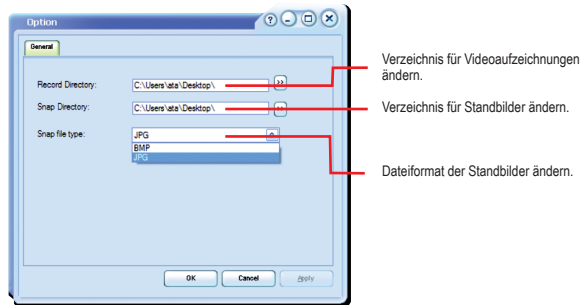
Option

General

Record Directory: C:\Users\ata\Desktop\ >>

Snap Directory: C:\Users\ata\Desktop\ >>

Snap file type: JPG

BMP

JPG

OK Cancel Apply

Verzeichnis für Videoaufzeichnungen ändern.

Verzeichnis für Standbilder ändern.

Dateiformat der Standbilder ändern.